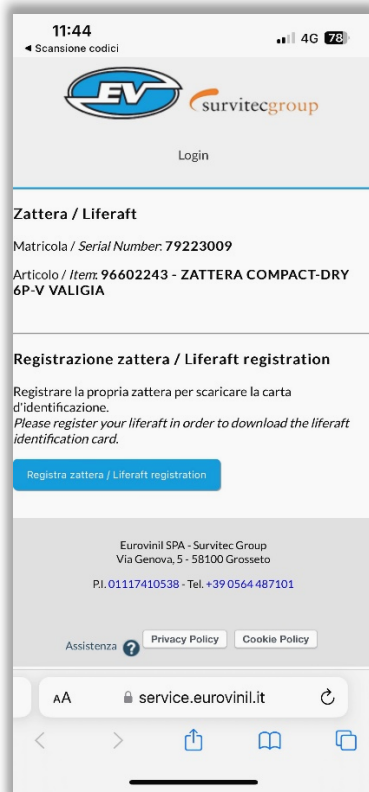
11:44
◀ Scansione codici
4G 78

EV
survitecgroup

Login

Zattera / Liferaft

Matricola / *Serial Number*: **79223009**

Articolo / *Item*: **96602243 - ZATTERA COMPACT-DRY 6P-V VALIGIA**

Registrazione zattera / Liferaft registration

Registrare la propria zattera per scaricare la carta d'identificazione.
*Please register your liferaft in order to download the liferaft identification card.*

Registra zattera / Liferaft registration

Eurovinil SPA - Survitec Group
Via Genova, 5 - 58100 Grosseto

P.I. 01117410538 - Tel. +39 0564 487101

Assistenza ?
Privacy Policy
Cookie Policy

AA
service.eurovinil.it